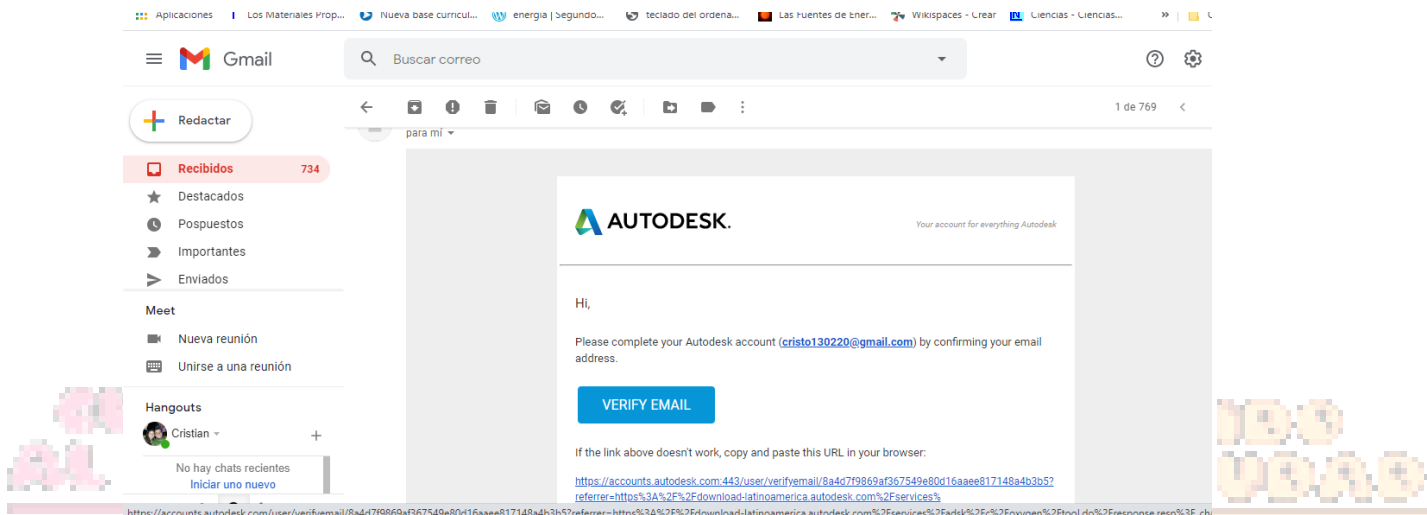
Aplicaciones | Los Materiales Prop... | Nueva base curricul... | energía | Segundo... | teclado del ordena... | Las Fuentes de Ener... | Wikispaces - Crear | Ciencias - Ciencias... | »

Gmail

Buscar correo

1 de 769

Redactar

Recibidos 734
Destacados
Pospuestos
Importantes
Enviados

Meet
Nueva reunión
Unirse a una reunión

Hangouts
Cristian
No hay chats recientes
Iniciar uno nuevo

para mí

AUTODESK.

Your account for everything Autodesk

Hi,

Please complete your Autodesk account (cristo130220@gmail.com) by confirming your email address.

VERIFY EMAIL

If the link above doesn't work, copy and paste this URL in your browser:

https://accounts.autodesk.com:443/user/verifyemail/8a4d7f9869af367549e80d16aaee817148a4b3b5?referrer=https%3A%2F%2Fdownload-latinoamerica.autodesk.com%2Fservices%

https://accounts.autodesk.com/user/verifyemail/8a4d7f9869af367549e80d16aaee817148a4b3b5?referrer=https%3A%2F%2Fdownload-latinoamerica.autodesk.com%2Fservices%2Fadsk%2Fc%2Foxygen%2Ftool.do%2Fresponse.resp%3F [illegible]